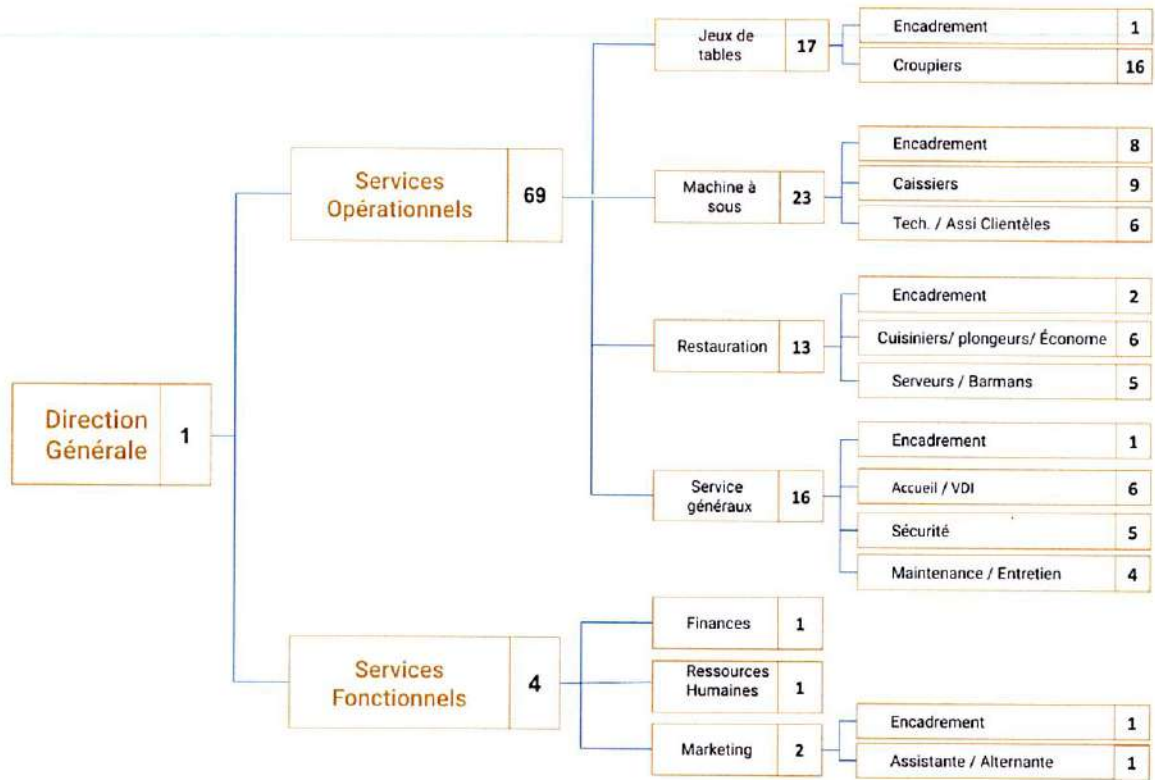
Direction Générale 1

Services Opérationnels 69

Jeux de tables 17
Encadrement 1
Croupiers 16

Machine à sous 23
Encadrement 8
Caissiers 9
Tech. / Assi Clientèles 6

Restauration 13
Encadrement 2
Cuisiniers/ plongeurs/ Économe 6
Serveurs / Barmans 5

Service généraux 16
Encadrement 1
Accueil / VDI 6
Sécurité 5
Maintenance / Entretien 4

Services Fonctionnels 4

Finances 1
Ressources Humaines 1
Marketing 2
Encadrement 1
Assistante / Alternante 1